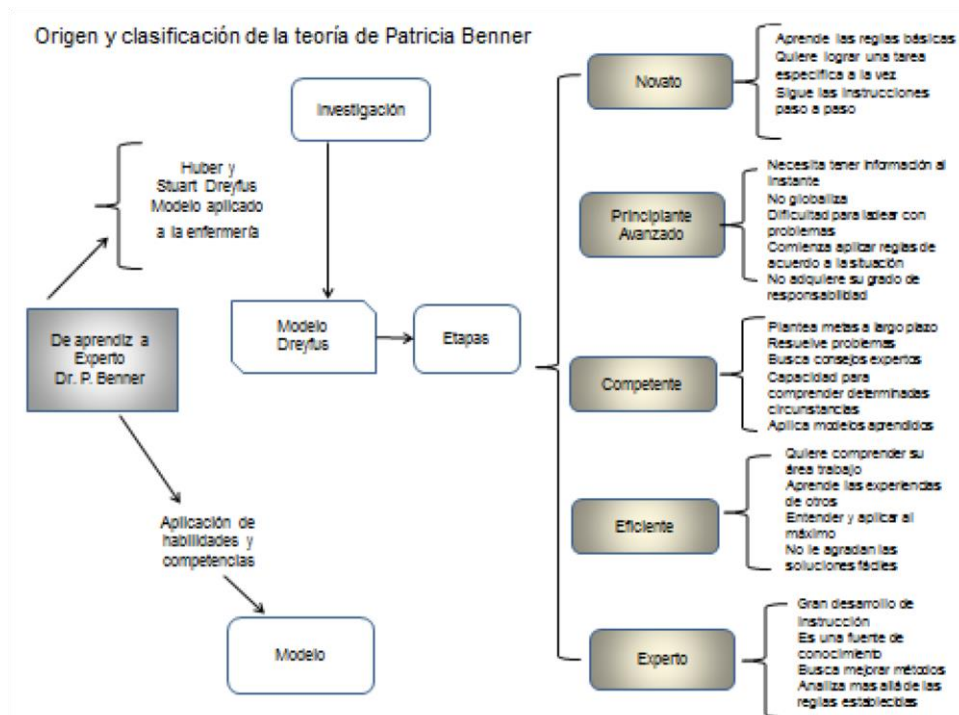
Origen y clasificación de la teoría de Patricia Benner

Huber y Stuart Dreyfus Modelo aplicado a la enfermería

De aprendiz a Experto Dr. P. Benner

Investigación

Modelo Dreyfus

Etapas

Aplicación de habilidades y competencias

Modelo

Novato

Aprende las reglas básicas
Quiere lograr una tarea específica a la vez
Sigue las instrucciones paso a paso

Principiante Avanzado

Necesita tener información al instante
No globaliza
Dificultad para lidiar con problemas
Comienza aplicar reglas de acuerdo a la situación
No adquiere su grado de responsabilidad

Competente

Plantea metas a largo plazo
Resuelve problemas
Busca consejos expertos
Capacidad para comprender determinadas circunstancias
Aplica modelos aprendidos

Eficiente

Quiere comprender su área trabajo
Aprende las experiencias de otros
Entender y aplicar al máximo
No le agradan las soluciones fáciles

Experto

Gran desarrollo de instrucción
Es una fuente de conocimiento
Busca mejorar métodos
Analiza mas allá de las reglas establecidas